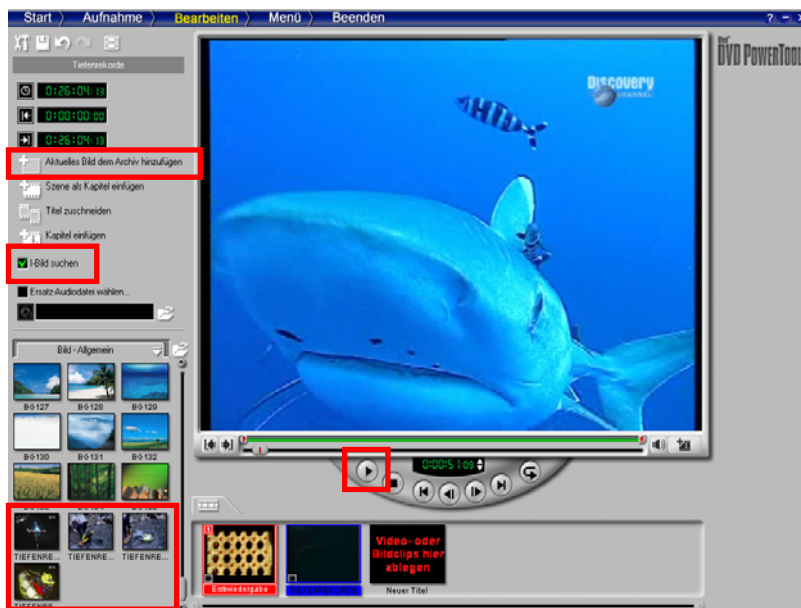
Start Aufnahme Bearbeiten Menü Beenden

Tiefenrekorde

0:26:04:13
0:00:00:00
0:26:04:13

Aktuelles Bild dem Archiv hinzufügen
Szene als Kapitel einfügen
Titel zuschneiden
Kapitel einfügen
I-Bild suchen
Ersatz-Audiodatei wählen...

Bild - Allgemein
BG-127 BG-128 BG-129
BG-130 BG-131 BG-132
TIEFENRE... TIEFENRE... TIEFENRE...
TIEFENRE...

DVD POWERTOOL

DISCOVERY CHANNEL

0:00:51:09

Erstwiedergabe
Video- oder Bildclips hier ablegen
Neuer Titel